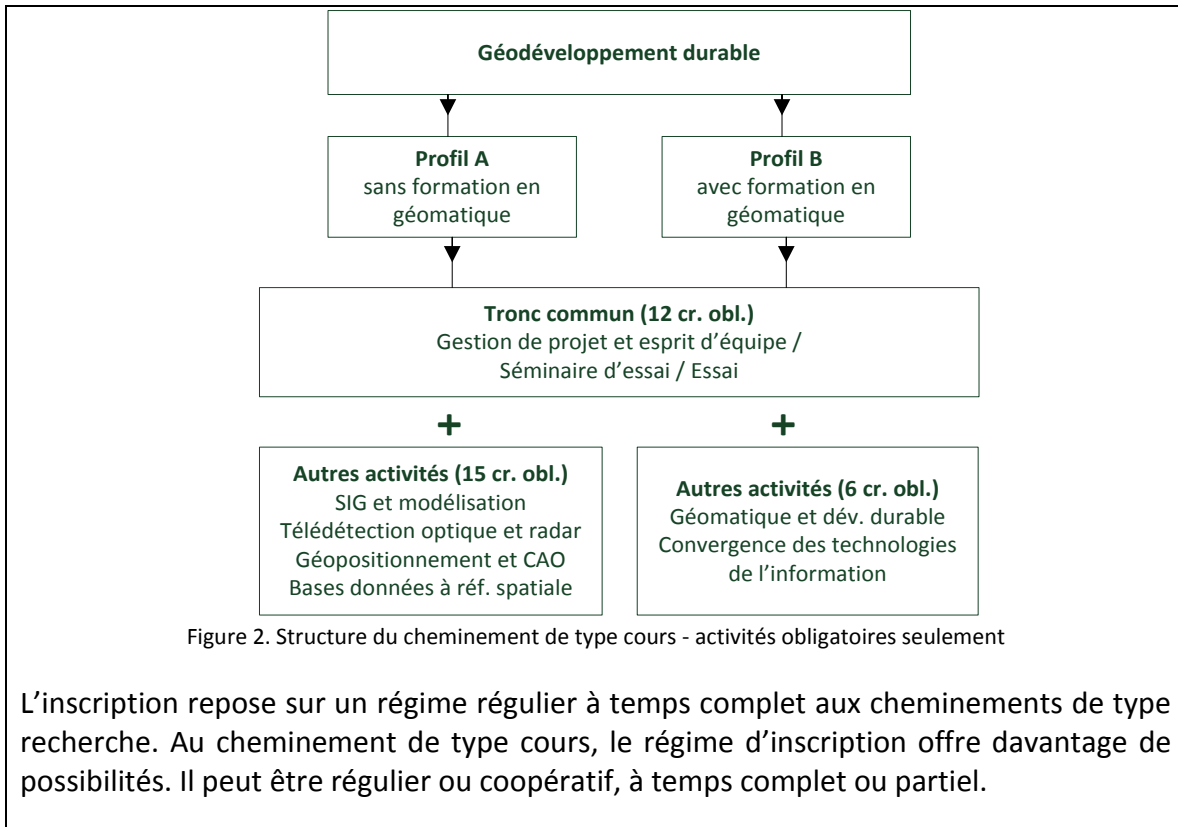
Géodéveloppement durable

Profil A
sans formation en géomatique

Profil B
avec formation en géomatique

Tronc commun (12 cr. obl.)
Gestion de projet et esprit d'équipe / Séminaire d'essai / Essai

+

+

Autres activités (15 cr. obl.)
SIG et modélisation
Télédétection optique et radar
Géopositionnement et CAO
Bases données à réf. spatiale

Autres activités (6 cr. obl.)
Géomatique et dév. durable
Convergence des technologies de l'information

Figure 2. Structure du cheminement de type cours - activités obligatoires seulement

L'inscription repose sur un régime régulier à temps complet aux cheminements de type recherche. Au cheminement de type cours, le régime d'inscription offre davantage de possibilités. Il peut être régulier ou coopératif, à temps complet ou partiel.